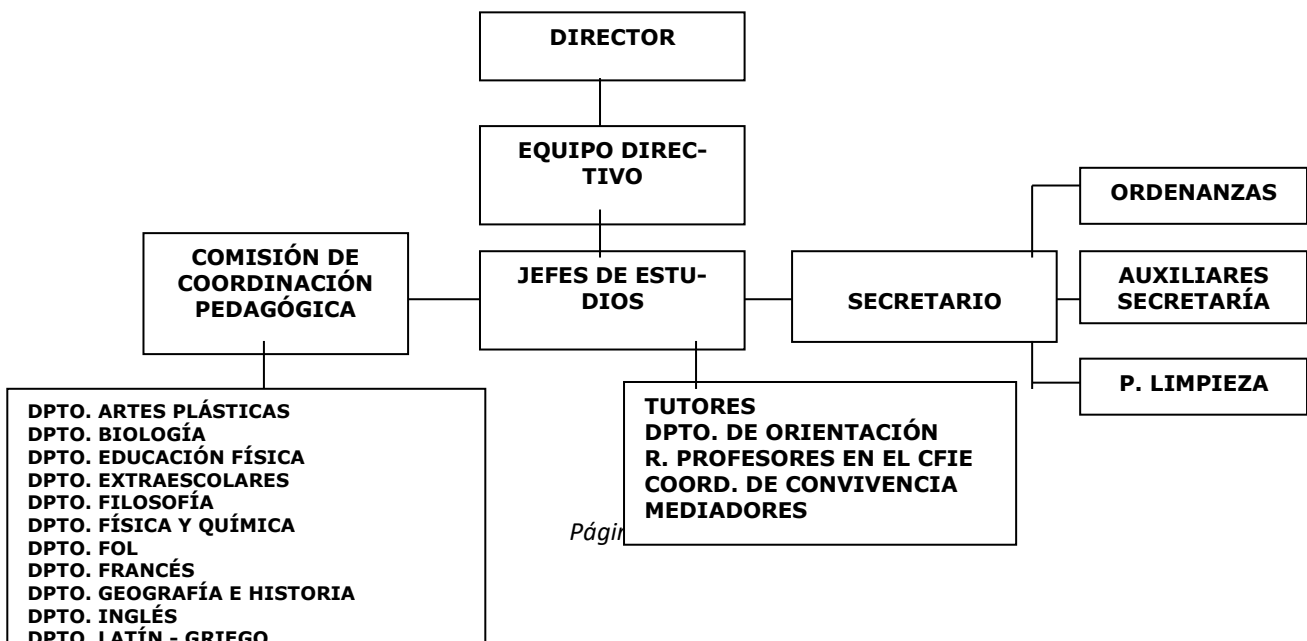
DIRECTOR

EQUIPO DIRECTIVO

COMISIÓN DE COORDINACIÓN PEDAGÓGICA

JEFES DE ESTUDIOS

SECRETARIO

ORDENANZAS

AUXILIARES SECRETARÍA

P. LIMPIEZA

DPTO. ARTES PLÁSTICAS
DPTO. BIOLOGÍA
DPTO. EDUCACIÓN FÍSICA
DPTO. EXTRAESCOLARES
DPTO. FILOSOFÍA
DPTO. FÍSICA Y QUÍMICA
DPTO. FOL
DPTO. FRANCÉS
DPTO. GEOGRAFÍA E HISTORIA
DPTO. INGLÉS
DPTO. LATÍN - GRIEGO

TUTORES
DPTO. DE ORIENTACIÓN
R. PROFESORES EN EL CFIE
COORD. DE CONVIVENCIA
MEDIADORES

Págin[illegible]